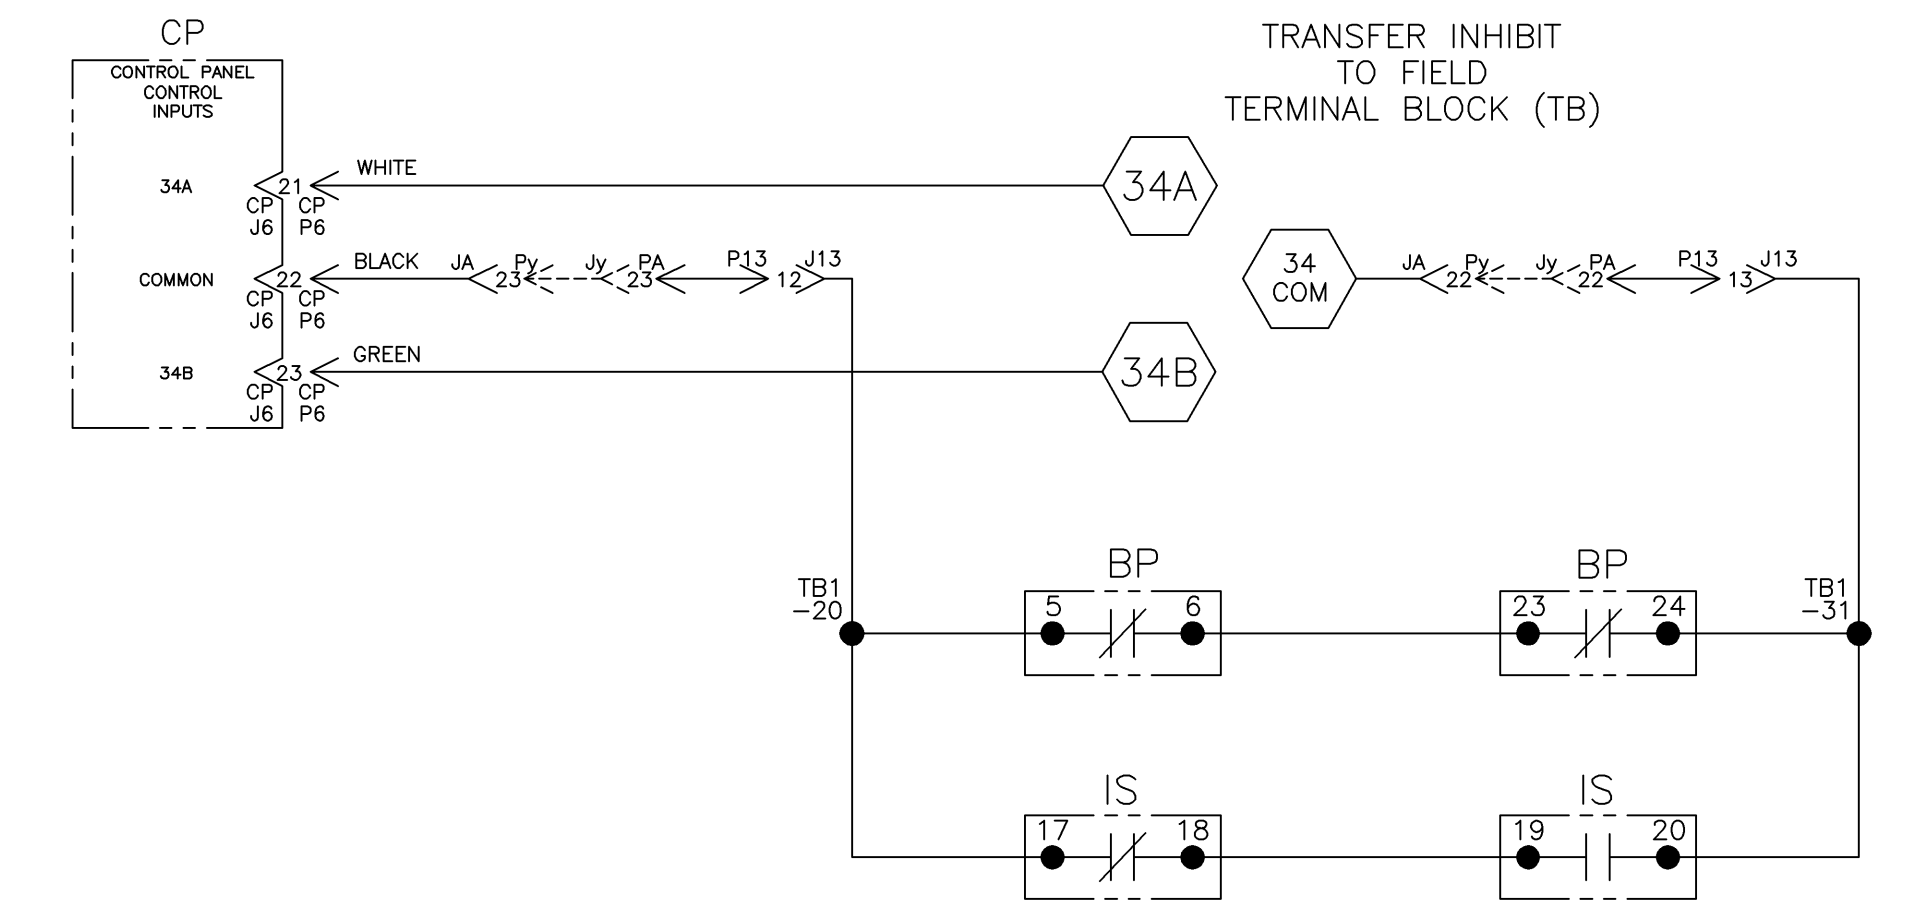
CP
CONTROL PANEL
CONTROL
INPUTS

TRANSFER INHIBIT
TO FIELD
TERMINAL BLOCK (TB)

34A
21
CP
J6
CP
P6
WHITE
34A

COMMON
22
CP
J6
CP
P6
BLACK
JA
23
Py
Jy
PA
23
P13
12
J13

34
COM
JA
22
Py
Jy
PA
22
P13
13
J13

34B
23
CP
J6
CP
P6
GREEN
34B

TB1
-20
BP
5
6
BP
23
24
TB1
-31

IS
17
18
IS
19
20